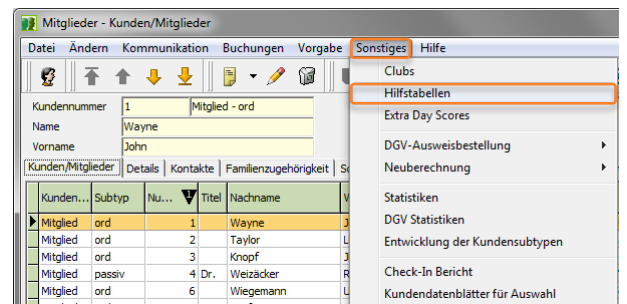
Mitglieder - Kunden/Mitglieder

Datei Ändern Kommunikation Buchungen Vorgabe Sonstiges Hilfe

Kundennummer 1 Mitglied - ord
Name Wayne
Vorname John

Kunden/Mitglieder Details Kontakte Familienzugehörigkeit Sc

| Kunden... | Subtyp | Nu... | Titel | Nachname |
|---|---|---|---|---|
| Mitglied | ord | 1 | | Wayne |
| Mitglied | ord | 2 | | Taylor |
| Mitglied | ord | 3 | | Knopf |
| Mitglied | passiv | 4 | Dr. | Weizäcker |
| Mitglied | ord | 6 | | Wiegemann |

Clubs
Hilfstabellen
Extra Day Scores
DGV-Ausweisbestellung
Neuberechnung
Statistiken
DGV Statistiken
Entwicklung der Kundensubtypen
Check-In Bericht
Kundendatenblätter für Auswahl